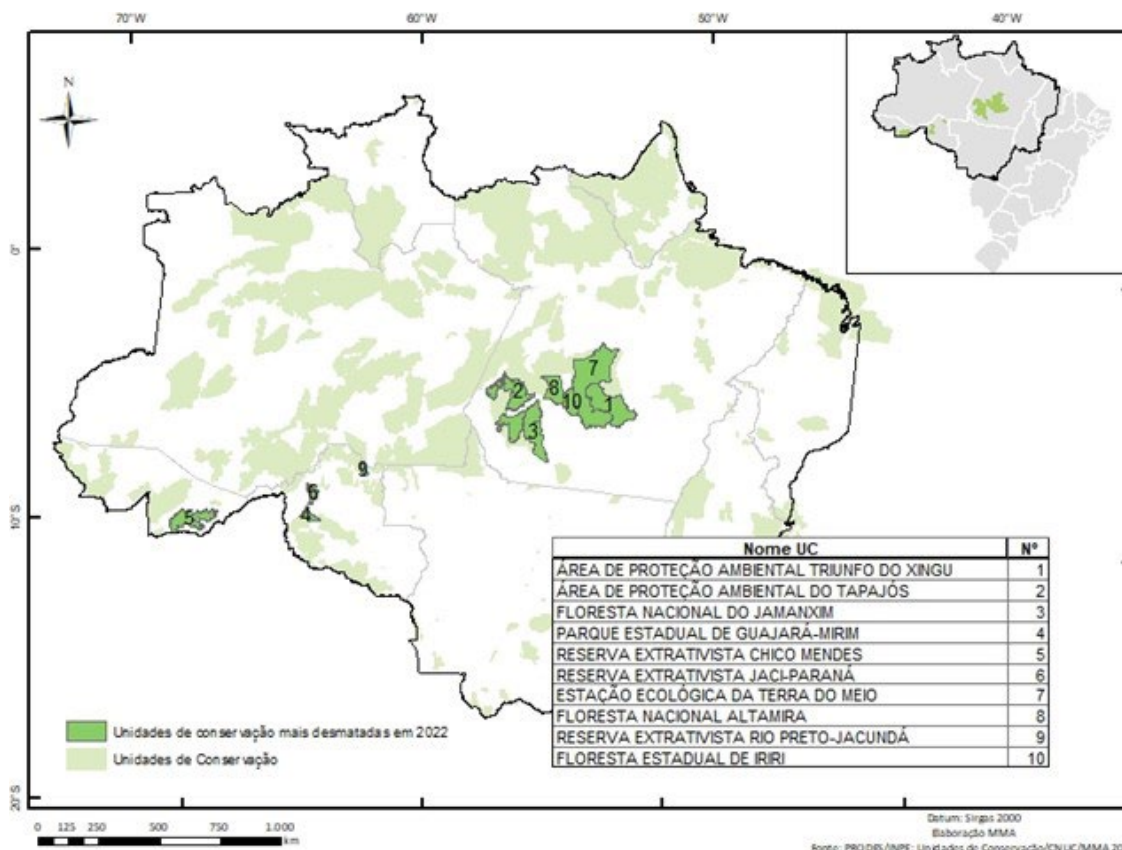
70°W 60°W 50°W 40°W

N

0°

10°S

20°S

7
2
8
10
1
3
9
6
4
5

| Nome UC | N° |
|---|---|
| ÁREA DE PROTEÇÃO AMBIENTAL TRIUNFO DO XINGU | 1 |
| ÁREA DE PROTEÇÃO AMBIENTAL DO TAPAJÓS | 2 |
| FLORESTA NACIONAL DO JAMANXIM | 3 |
| PARQUE ESTADUAL DE GUAJARÁ-MIRIM | 4 |
| RESERVA EXTRATIVISTA CHICO MENDES | 5 |
| RESERVA EXTRATIVISTA JACI-PARANÁ | 6 |
| ESTAÇÃO ECOLÓGICA DA TERRA DO MEIO | 7 |
| FLORESTA NACIONAL ALTAMIRA | 8 |
| RESERVA EXTRATIVISTA RIO PRETO-JACUNDÁ | 9 |
| FLORESTA ESTADUAL DE IRIRI | 10 |

Unidades de conservação mais desmatadas em 2022
Unidades de Conservação

0 125 250 500 750 1.000 km

Datum: Sirgas 2000
Elaboração MMA
Fonte: PRODES/INPE; Unidades de Conservação/CNUC/MMA 20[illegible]